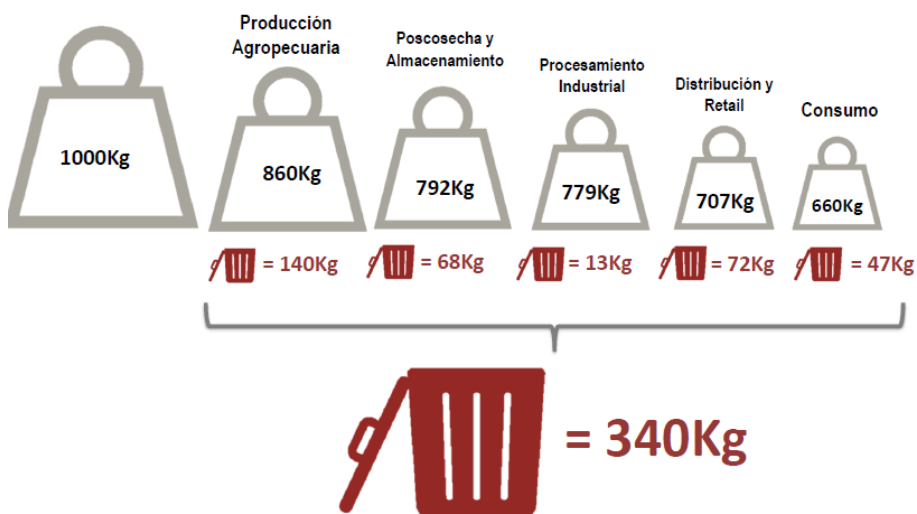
1000Kg

Producción Agropecuaria

860Kg

= 140Kg

Poscosecha y Almacenamiento

792Kg

= 68Kg

Procesamiento Industrial

779Kg

= 13Kg

Distribución y Retail

707Kg

= 72Kg

Consumo

660Kg

= 47Kg

= 340Kg